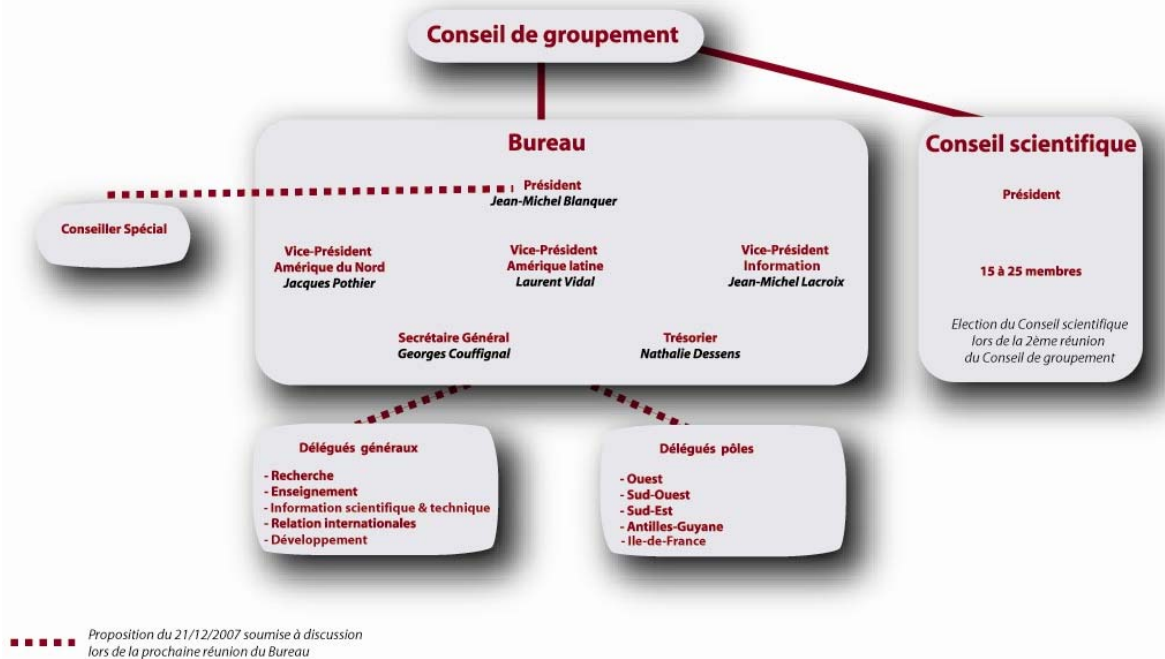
Conseil de groupement

Bureau

Président
Jean-Michel Blanquer

Conseiller Spécial

Vice-Président
Amérique du Nord
Jacques Pothier

Vice-Président
Amérique latine
Laurent Vidal

Vice-Président
Information
Jean-Michel Lacroix

Secrétaire Général
Georges Couffignal

Trésorier
Nathalie Dessens

Conseil scientifique

Président

15 à 25 membres

Election du Conseil scientifique lors de la 2ème réunion du Conseil de groupement

Délégués généraux

- Recherche
- Enseignement
- Information scientifique & technique
- Relation internationales
- Développement

Délégués pôles

- Ouest
- Sud-Ouest
- Sud-Est
- Antilles-Guyane
- Ile-de-France

Proposition du 21/12/2007 soumise à discussion lors de la prochaine réunion du Bureau